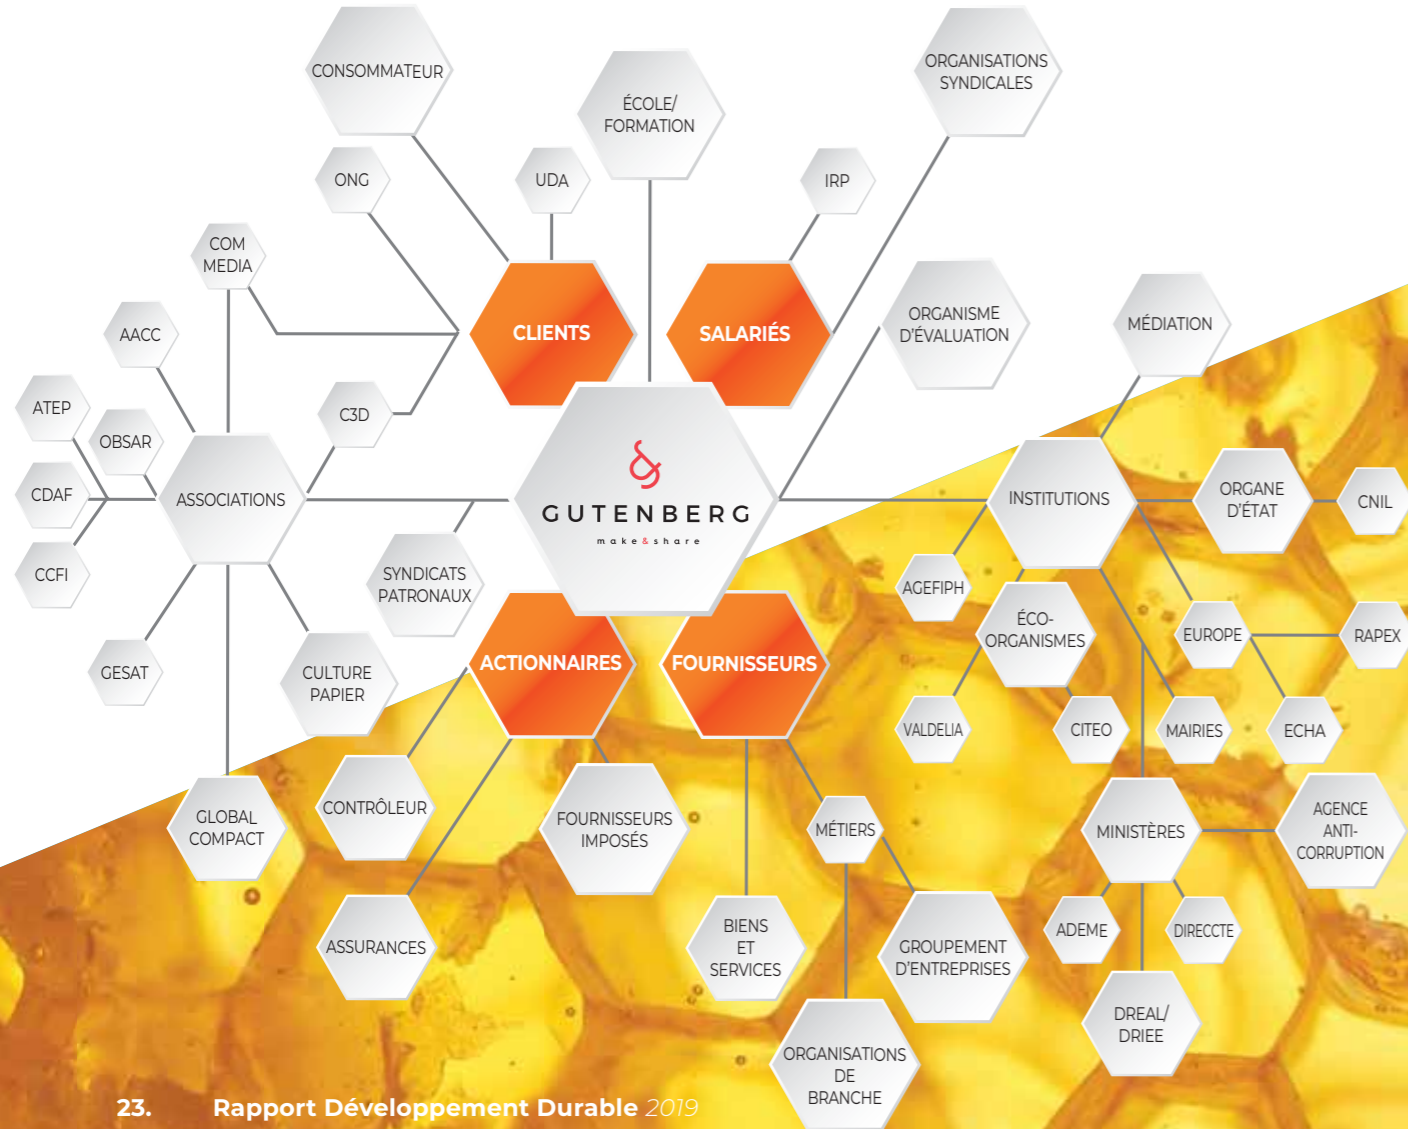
CONSOMMATEUR

ÉCOLE/ FORMATION

ORGANISATIONS SYNDICALES

ONG

UDA

IRP

COM MEDIA

AACC

CLIENTS

SALARIÉS

ORGANISME D'ÉVALUATION

MÉDIATION

ATEP

OBSAR

C3D

CDAF

ASSOCIATIONS

GUTENBERG
make&share

INSTITUTIONS

ORGANE D'ÉTAT

CNIL

CCFI

SYNDICATS PATRONAUX

AGEFIPH

ÉCO-ORGANISMES

EUROPE

RAPEX

GESAT

CULTURE PAPIER

ACTIONNAIRES

FOURNISSEURS

VALDELIA

CITEO

MAIRIES

ECHA

GLOBAL COMPACT

CONTRÔLEUR

FOURNISSEURS IMPOSÉS

MÉTIERS

MINISTÈRES

AGENCE ANTI-CORRUPTION

ASSURANCES

BIENS ET SERVICES

GROUPEMENT D'ENTREPRISES

ADEME

DIRECCTE

DREAL/ DRIEE

ORGANISATIONS DE BRANCHE

23. Rapport Développement Durable 2019